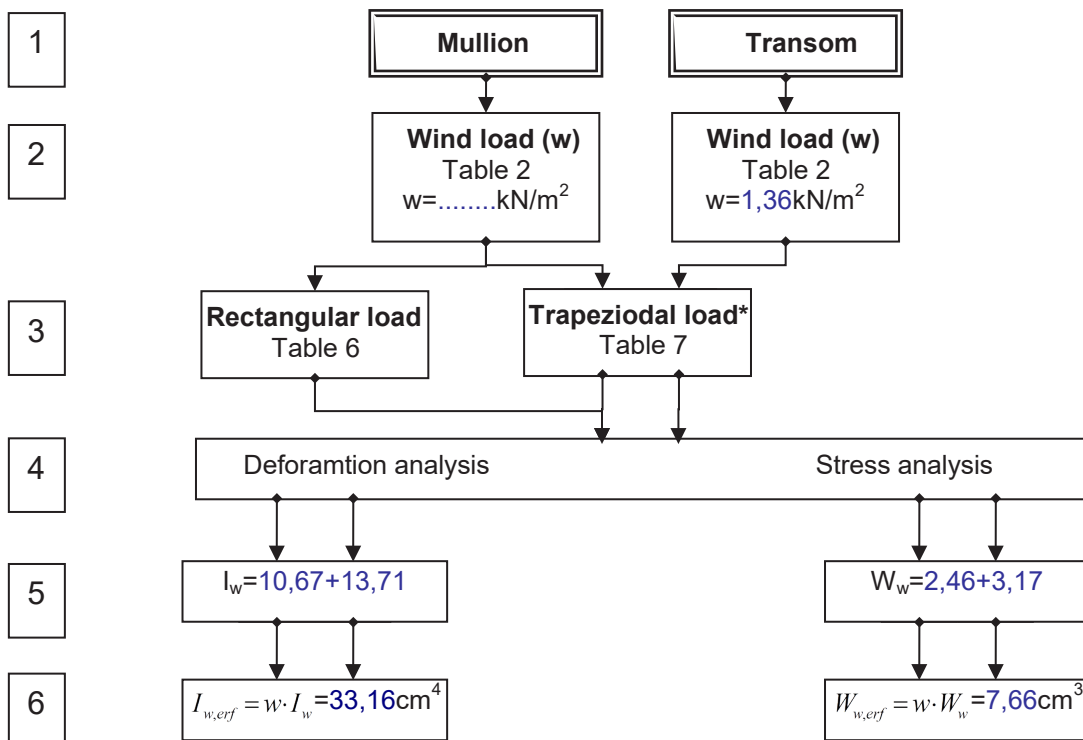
1

Mullion

Transom

2

Wind load (w)
Table 2
w=........kN/m$^2$

Wind load (w)
Table 2
w=1,36kN/m$^2$

3

Rectangular load
Table 6

Trapeziodal load*
Table 7

4

Deforamtion analysis

Stress analysis

5

I$_w$=10,67+13,71

W$_w$=2,46+3,17

6

$I_{w,erf} = w \cdot I_w$=33,16cm$^4$

$W_{w,erf} = w \cdot W_w$=7,66cm$^3$